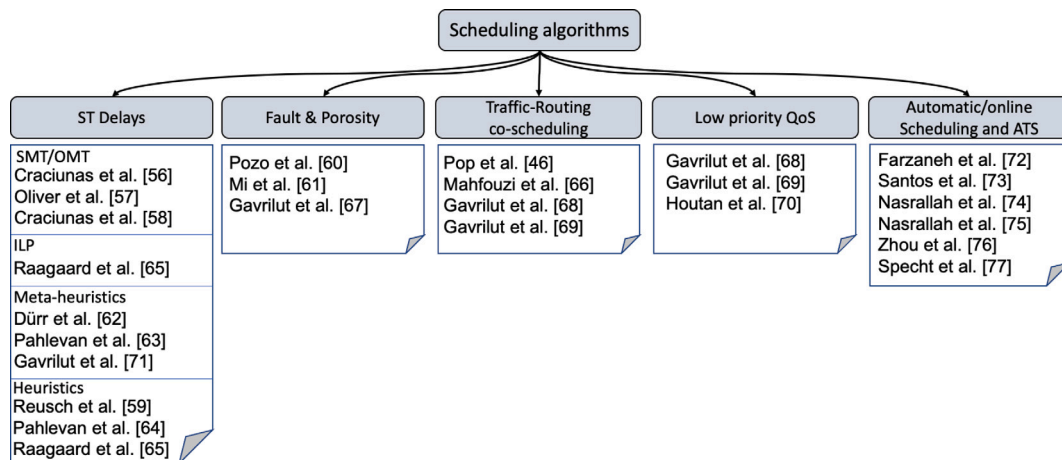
Scheduling algorithms

ST Delays

SMT/OMT
Craciunas et al. [56]
Oliver et al. [57]
Craciunas et al. [58]

ILP
Raagaard et al. [65]

Meta-heuristics
Dürr et al. [62]
Pahlevan et al. [63]
Gavrilut et al. [71]

Heuristics
Reusch et al. [59]
Pahlevan et al. [64]
Raagaard et al. [65]

Fault & Porosity

Pozo et al. [60]
Mi et al. [61]
Gavrilut et al. [67]

Traffic-Routing co-scheduling

Pop et al. [46]
Mahfouzi et al. [66]
Gavrilut et al. [68]
Gavrilut et al. [69]

Low priority QoS

Gavrilut et al. [68]
Gavrilut et al. [69]
Houtan et al. [70]

Automatic/online Scheduling and ATS

Farzaneh et al. [72]
Santos et al. [73]
Nasrallah et al. [74]
Nasrallah et al. [75]
Zhou et al. [76]
Specht et al. [77]